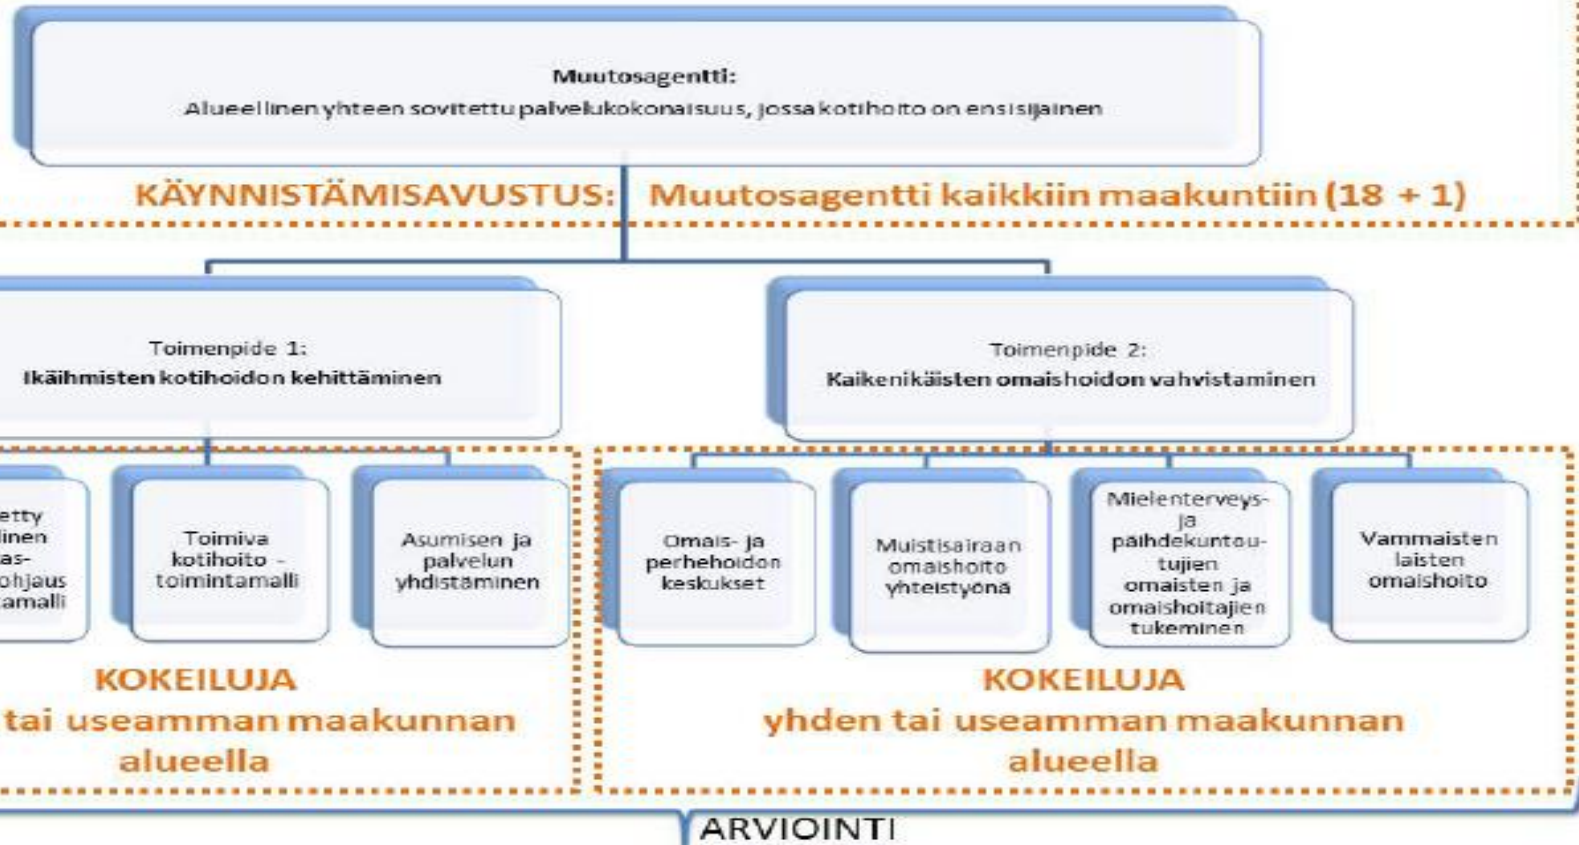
Muutosagentti:
Alueellinen yhteen sovitettu palvelukokonaisuus, jossa kotihoito on ensisijainen

KÄYNNISTÄMISAVUSTUS: Muutosagentti kaikkiin maakuntiin (18 + 1)

Toimenpide 1:
Ikäihmisten kotihoidon kehittäminen

Toimenpide 2:
Kaikenikäisten omaishoidon vahvistaminen

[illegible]etty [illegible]linen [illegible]as- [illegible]ohjaus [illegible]amalli

Toimiva kotihoito - toimintamalli

Asumisen ja palvelun yhdistäminen

Omais- ja perhehoidon keskukset

Muistisairaan omaishoito yhteistyönä

Mielenterveys- ja päihdekuntoutujien omaisten ja omaishoitajien tukeminen

Vammaisten laisten omaishoito

KOKEILUJA
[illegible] tai useamman maakunnan alueella

KOKEILUJA
yhden tai useamman maakunnan alueella

ARVIOINTI